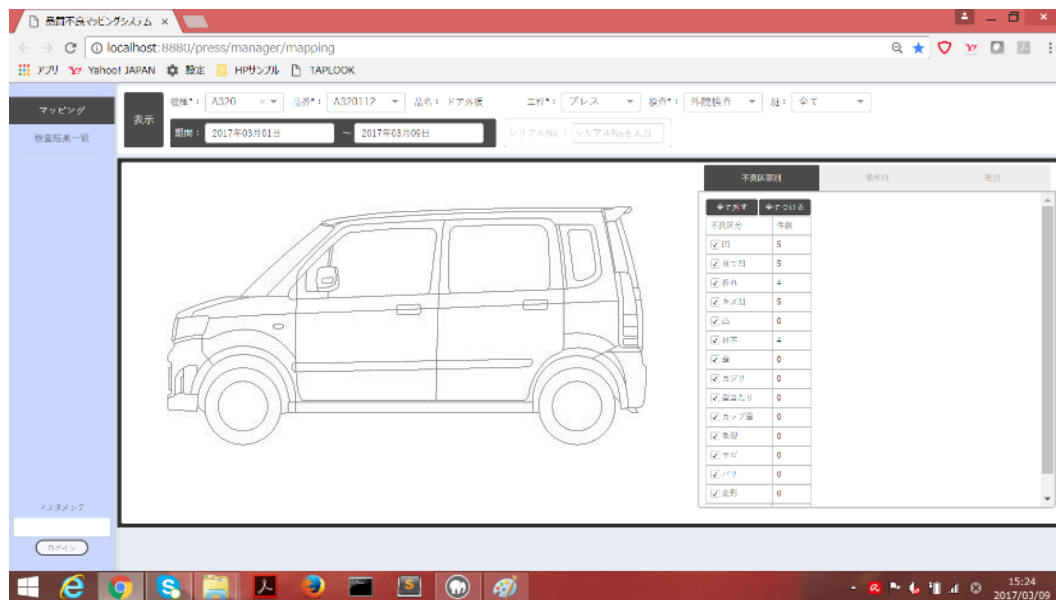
品質不良マッピングシステム ×

localhost:8880/press/manager/mapping

アプリ Yahoo! JAPAN 設定 HPサンプル TAPLOOK

マッピング

検査結果一覧

表示

機種*: A320

品番*: A320112

品名: ドア外板

工程*: プレス

検査*: 外観検査

班: 全て

期間: 2017年03月01日 ~ 2017年03月09日

シリアルNo.: シリアルNoを入力

不良区分別

場所別

班別

全て外す

全てつける

| 不良区分 | 件数 |
|---|---|
| 凹 | 5 |
| 当て疵 | 5 |
| 折れ | 4 |
| ケズ疵 | 5 |
| 凸 | 0 |
| 材不 | 4 |
| 歪 | 0 |
| カジリ | 0 |
| 型当たり | 0 |
| カップ歪 | 0 |
| 亀裂 | 0 |
| サビ | 0 |
| バリ | 0 |
| 変形 | 0 |

パスタメンテ

ログイン

15:24
2017/03/09